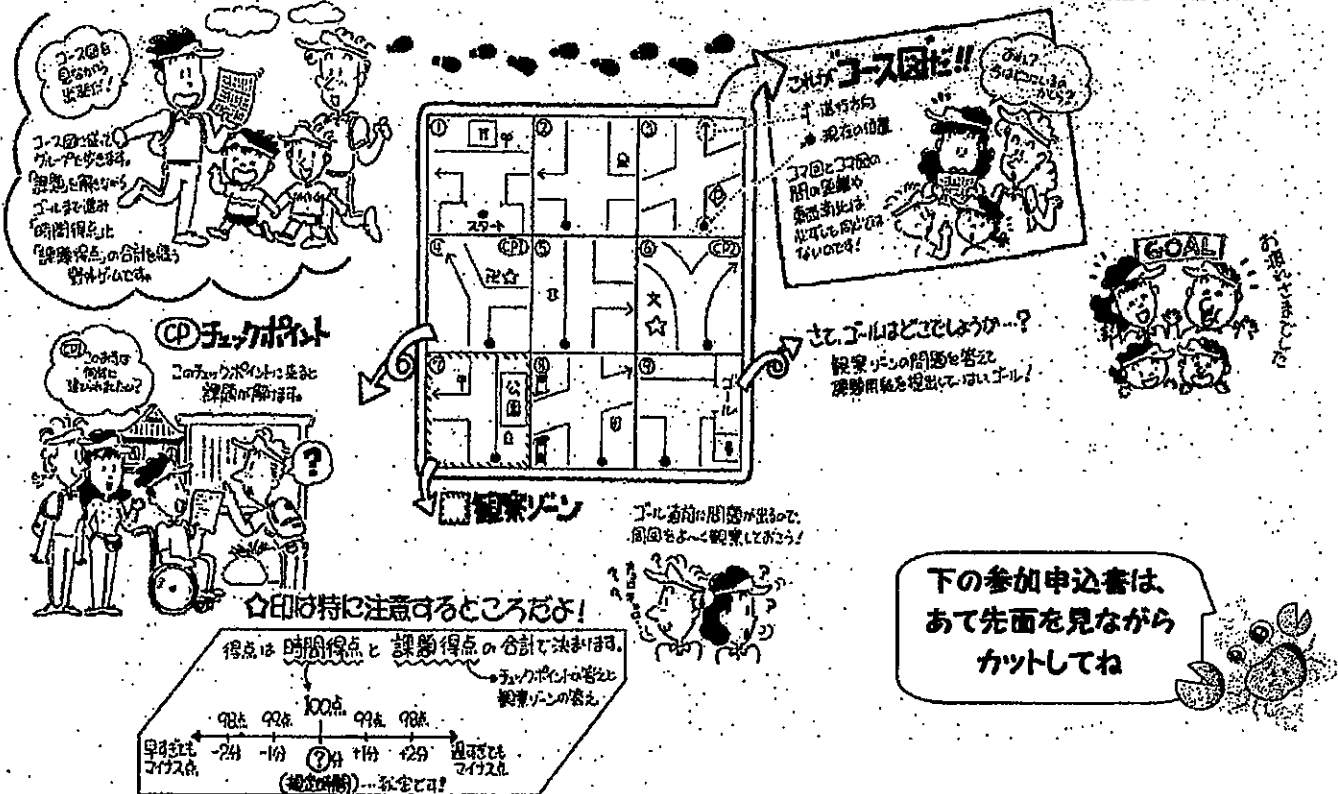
コース図を見ながら出発だ!

コース図に従ってグループで歩きます。「課題」を解きながらゴールまで進み「時間得点」と「課題得点」の合計を競う野外ゲームです。

これがコース図だ!!

進行方向

現在の位置

コマ図とコマ図の間の距離や建物の大きさは必ずしも同じではないのです!

あれ? 今はどこにいるのかしら?

① スタート
②
③
④ CP
⑤
⑥ CP 文
⑦
⑧ 公園
⑨ ゴール

CP チェックポイント

このチェックポイントに来ると課題が解けます。

CP このお寺は何年に建てられたの?

さて、ゴールはどこでしょうか…?

観察ゾーンの問題を答えて課題用紙を提出していよいよゴール!

GOAL

お疲れさまでした

観察ゾーン

ゴール直前に問題が出るので、周囲をよ~く観察しておこう!

☆印は特に注意するところだよ!

得点は 時間得点 と 課題得点 の合計で決まります。

●チェックポイントの答えと観察ゾーンの答え

100点

98点 99点 99点 98点

早すぎてもマイナス点 -2分 -1分 ?分 +1分 +2分 遅すぎてもマイナス点

(規定時間)…秘密です!

下の参加申込書は、あて先面を見ながらカットしてね